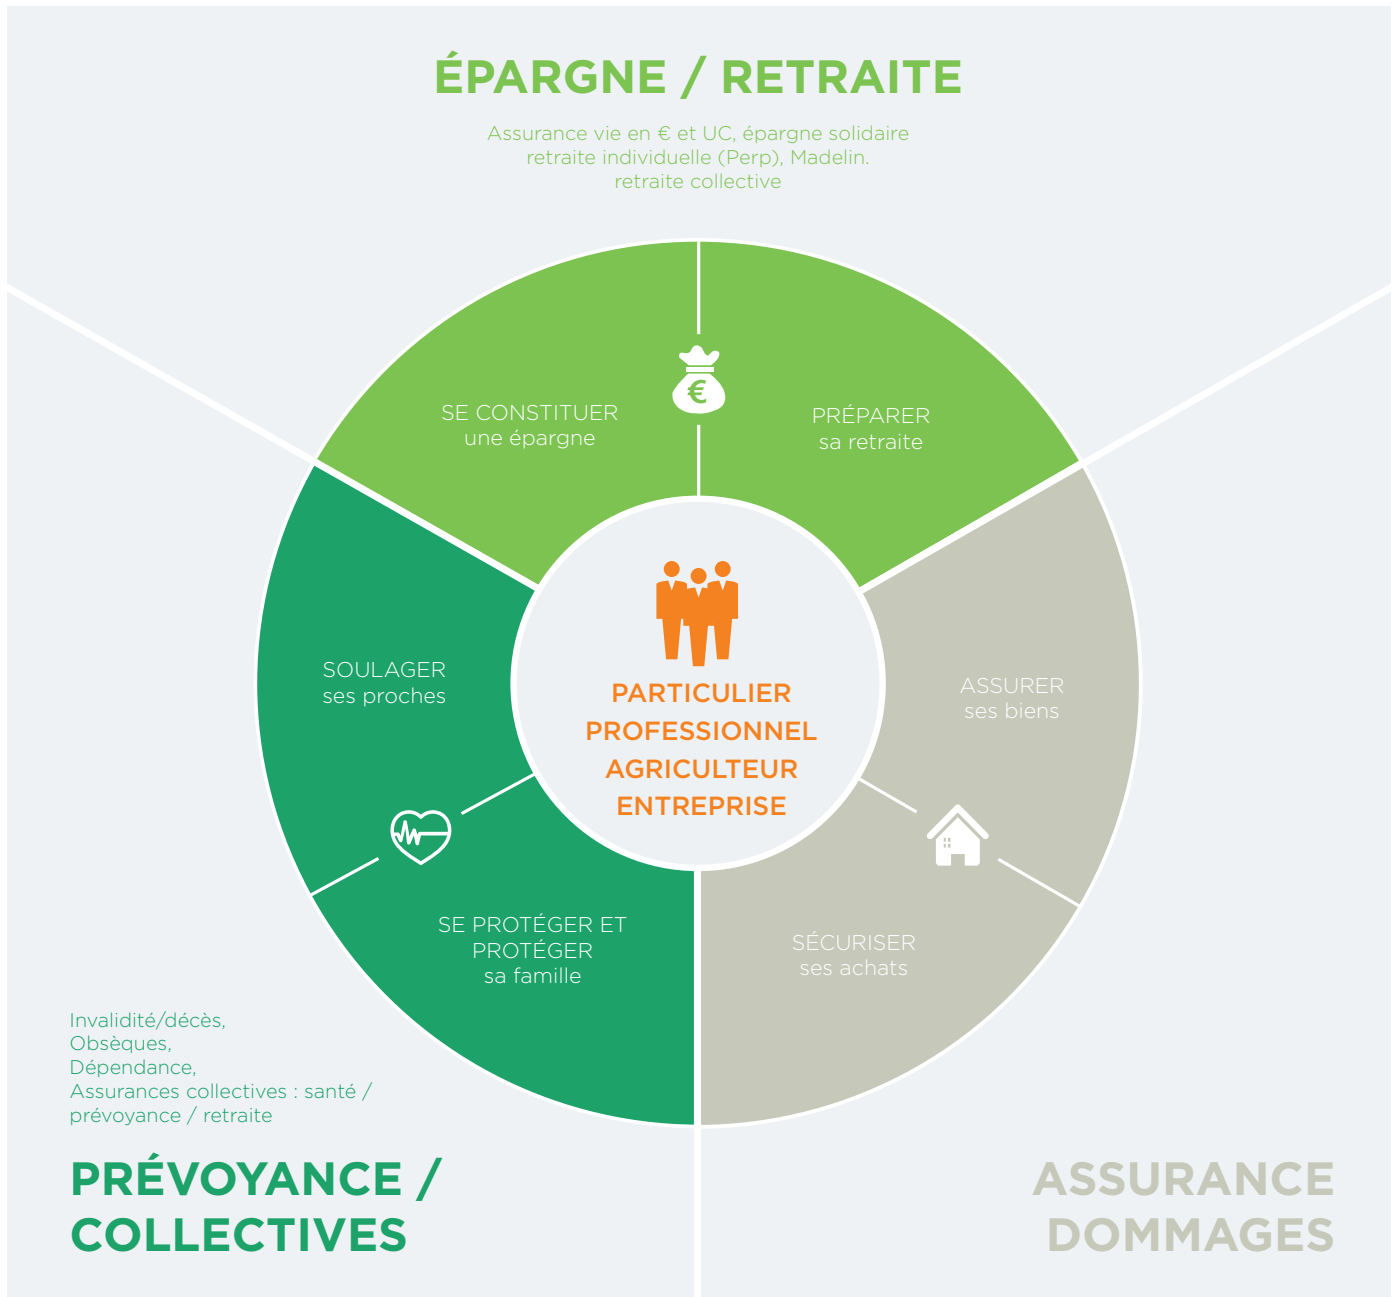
ÉPARGNE / RETRAITE

Assurance vie en € et UC, épargne solidaire
retraite individuelle (Perp), Madelin.
retraite collective

SE CONSTITUER
une épargne

€

PRÉPARER
sa retraite

SOULAGER
ses proches

PARTICULIER
PROFESSIONNEL
AGRICULTEUR
ENTREPRISE

ASSURER
ses biens

SE PROTÉGER ET
PROTÉGER
sa famille

SÉCURISER
ses achats

Invalidité/décès,
Obsèques,
Dépendance,
Assurances collectives : santé / prévoyance / retraite

PRÉVOYANCE / COLLECTIVES

ASSURANCE DOMMAGES